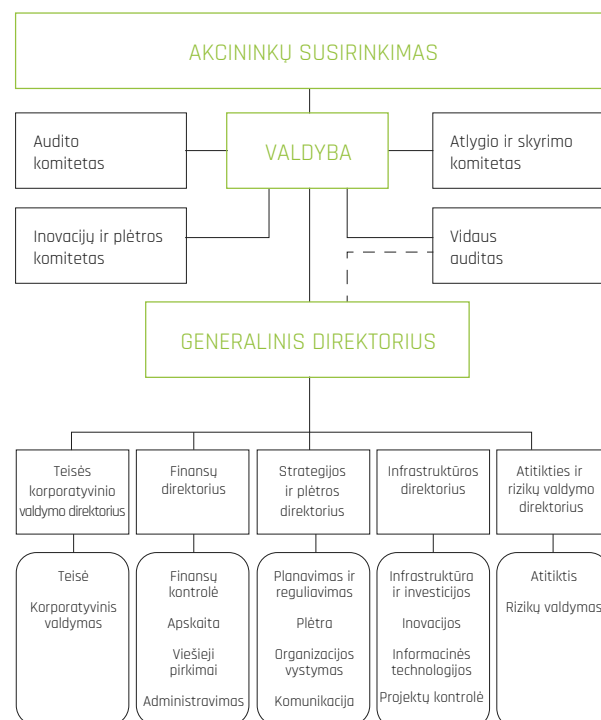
AKCININKŲ SUSIRINKIMAS

Audito komitetas

VALDYBA

Atlygio ir skyrimo komitetas

Inovacijų ir plėtros komitetas

Vidaus auditas

GENERALINIS DIREKTORIUS

Teisės korporatyvinio valdymo direktorius

Finansų direktorius

Strategijos ir plėtros direktorius

Infrastruktūros direktorius

Atitikties ir rizikų valdymo direktorius

Teisė

Korporatyvinis valdymas

Finansų kontrolė

Apskaita

Viešieji pirkimai

Administravimas

Planavimas ir reguliavimas

Plėtra

Organizacijos vystymas

Komunikacija

Infrastruktūra ir investicijos

Inovacijos

Informacinės technologijos

Projektų kontrolė

Atitiktis

Rizikų valdymas